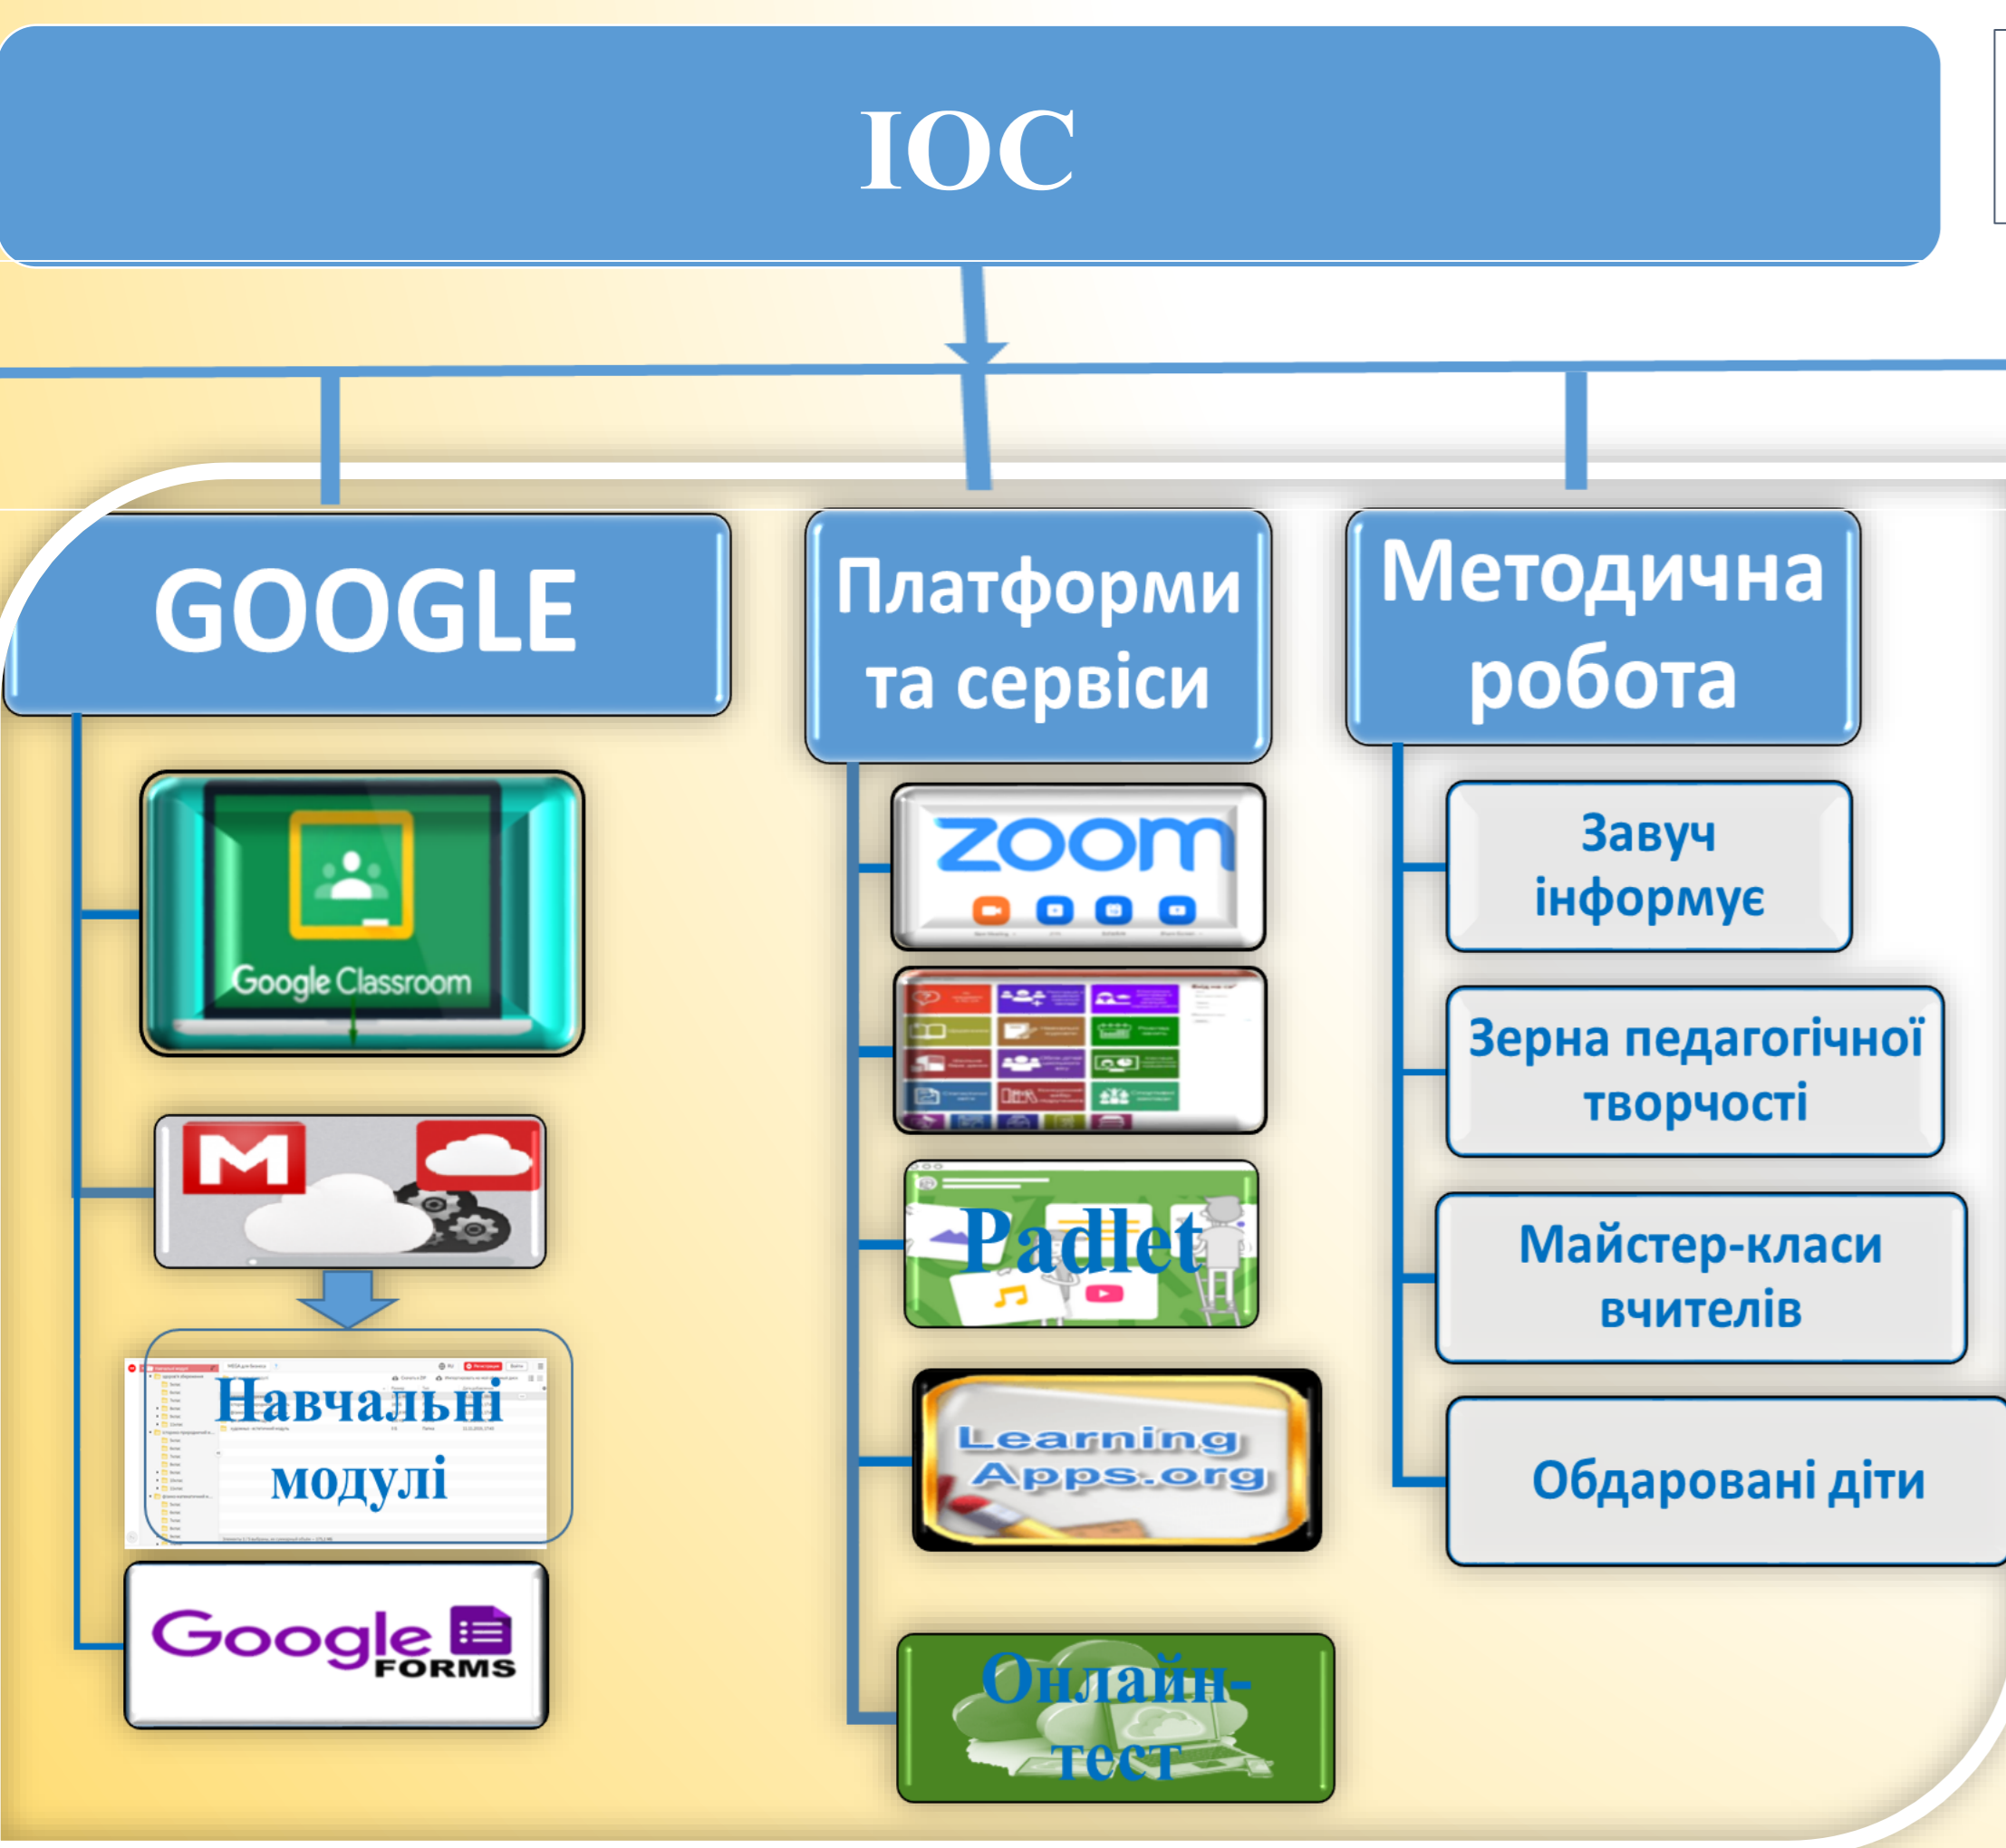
ІОС

GOOGLE

Google Classroom

Навчальні модулі

Google FORMS

Платформи та сервіси

zoom

Padlet

Learning Apps.org

Онлайн-тест

Методична робота

Завуч інформує

Зерна педагогічної творчості

Майстер-класи вчителів

Обдаровані діти